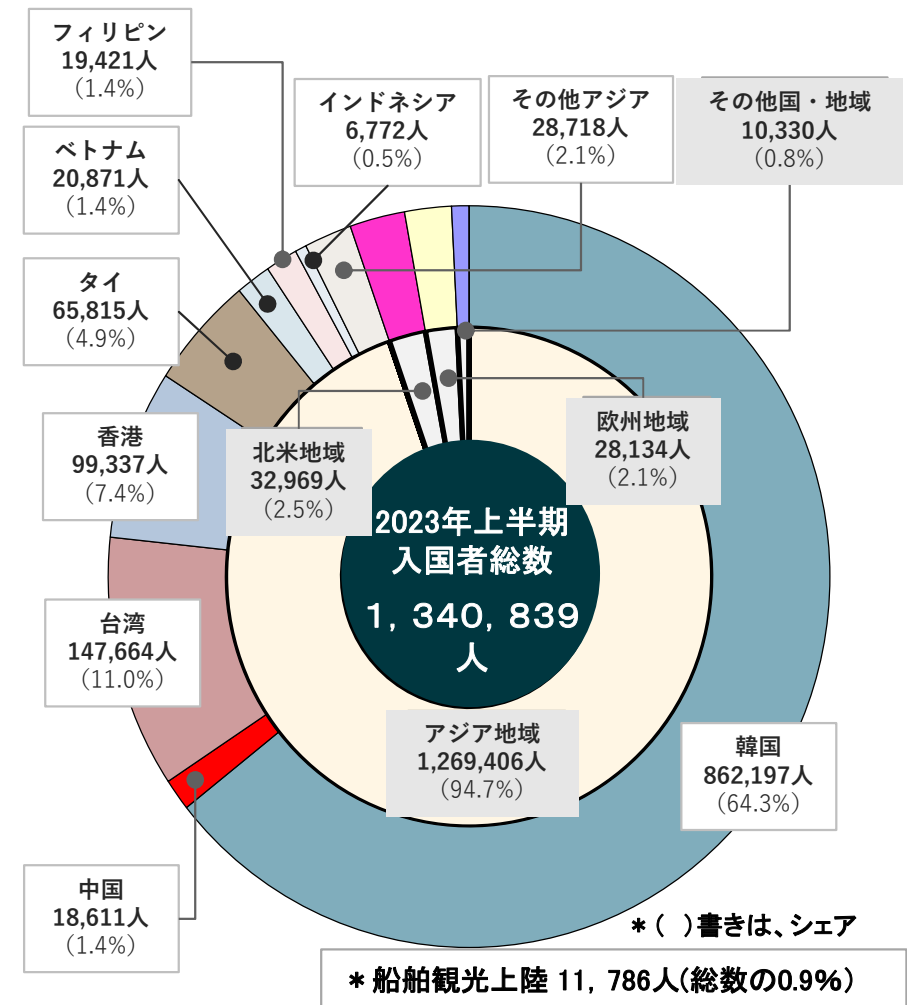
フィリピン
19,421人
（1.4%）

ベトナム
20,871人
（1.4%）

タイ
65,815人
（4.9%）

香港
99,337人
（7.4%）

台湾
147,664人
（11.0%）

中国
18,611人
（1.4%）

インドネシア
6,772人
（0.5%）

その他アジア
28,718人
（2.1%）

その他国・地域
10,330人
（0.8%）

北米地域
32,969人
（2.5%）

欧州地域
28,134人
（2.1%）

2023年上半期
入国者総数
1，340，839
人

アジア地域
1,269,406人
（94.7%）

韓国
862,197人
（64.3%）

＊（　）書きは、シェア

＊船舶観光上陸 11，786人（総数の0.9%）